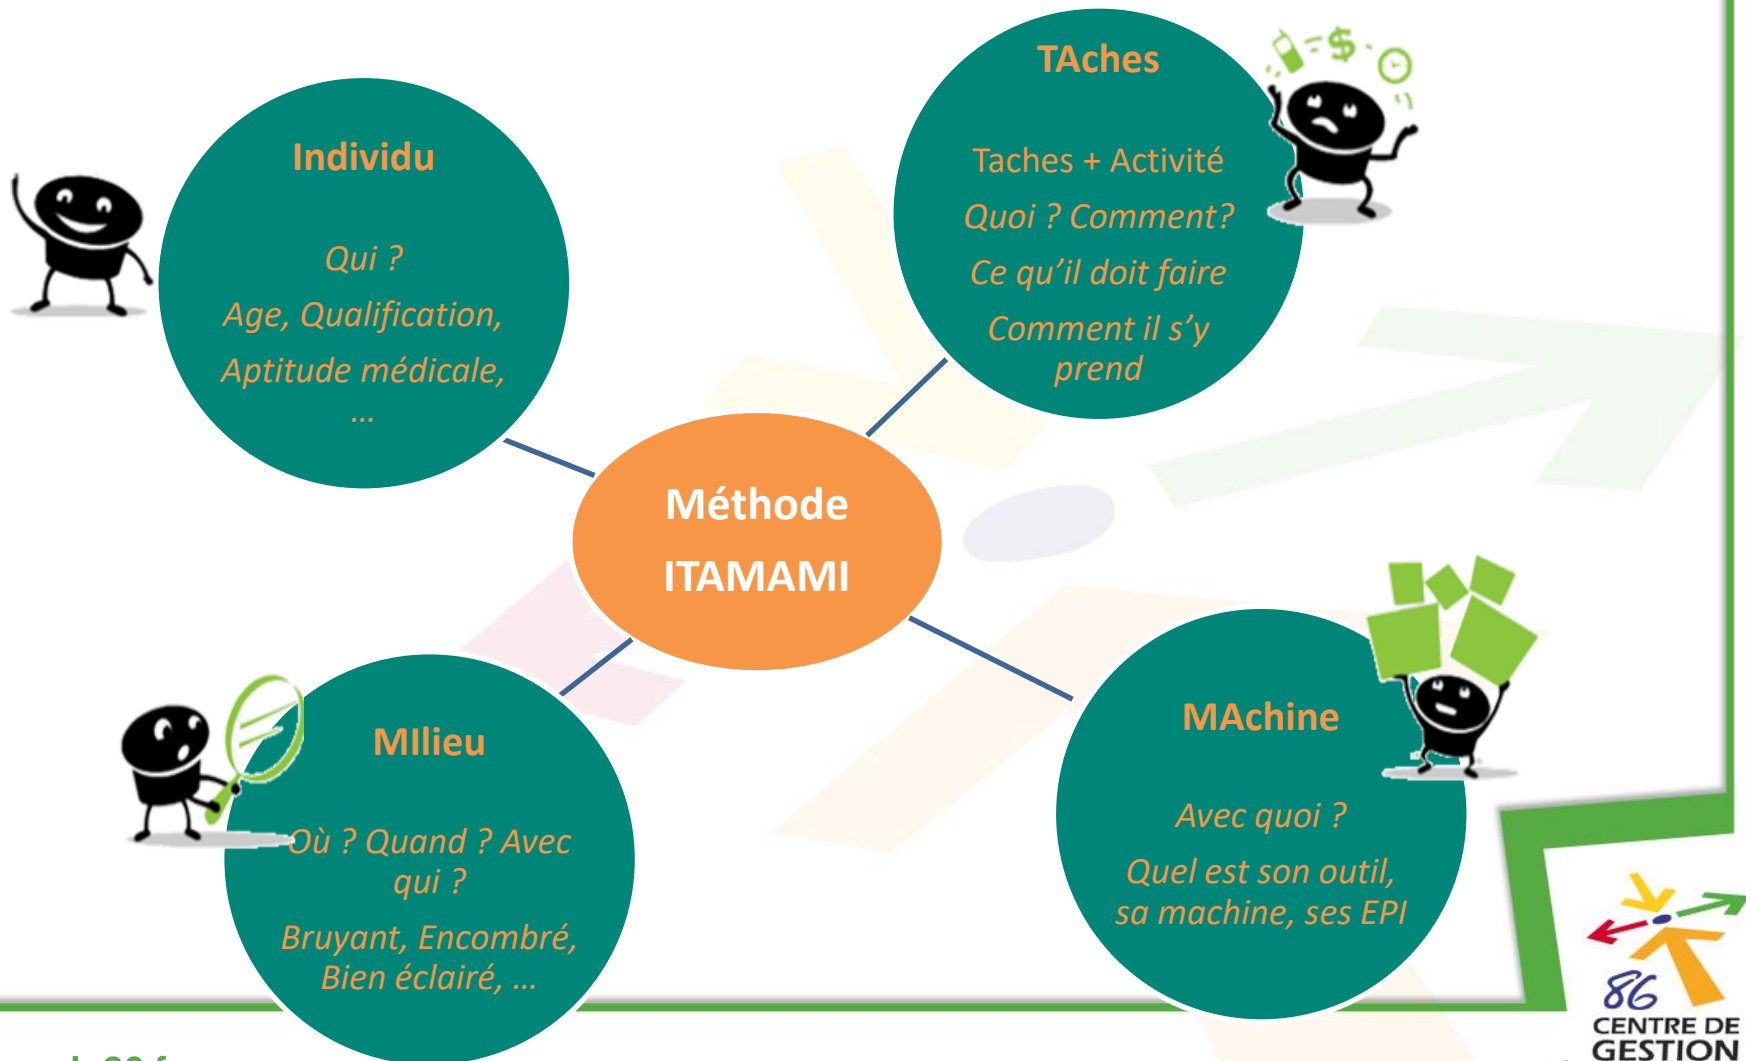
Individu

Qui ?

Age, Qualification,

Aptitude médicale,

…

TAches

Taches + Activité

Quoi ? Comment?

Ce qu'il doit faire

Comment il s'y prend

Méthode

ITAMAMI

MIlieu

Où ? Quand ? Avec qui ?

Bruyant, Encombré, Bien éclairé, …

MAchine

Avec quoi ?

Quel est son outil, sa machine, ses EPI

86

CENTRE DE GESTION

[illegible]